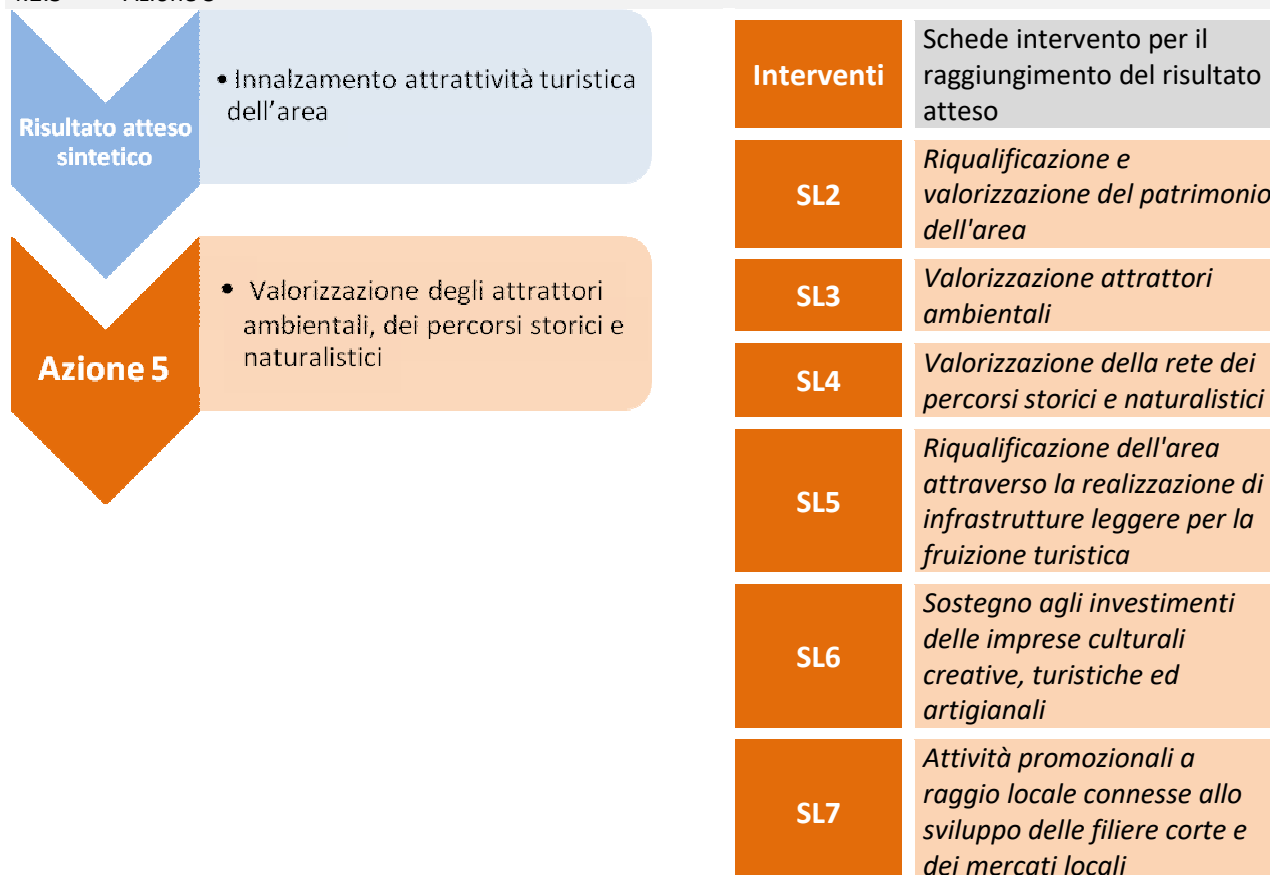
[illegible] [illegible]

Risultato atteso sintetico

• Innalzamento attrattività turistica dell’area

Azione 5

• Valorizzazione degli attrattori ambientali, dei percorsi storici e naturalistici

| Interventi | Schede intervento per il raggiungimento del risultato atteso |
|---|---|
| SL2 | *Riqualificazione e valorizzazione del patrimonio dell'area* |
| SL3 | *Valorizzazione attrattori ambientali* |
| SL4 | *Valorizzazione della rete dei percorsi storici e naturalistici* |
| SL5 | *Riqualificazione dell'area attraverso la realizzazione di infrastrutture leggere per la fruizione turistica* |
| SL6 | *Sostegno agli investimenti delle imprese culturali creative, turistiche ed artigianali* |
| SL7 | *Attività promozionali a raggio locale connesse allo sviluppo delle filiere corte e dei mercati locali* |